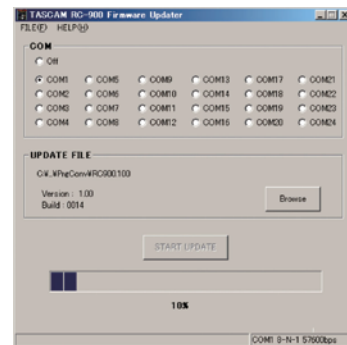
TASCAM RC-900 Firmware Updater

FILE(F) HELP(H)

COM

Off

COM1 COM5 COM9 COM13 COM17 COM21
COM2 COM6 COM10 COM14 COM18 COM22
COM3 COM7 COM11 COM15 COM19 COM23
COM4 COM8 COM12 COM16 COM20 COM24

UPDATE FILE

C:¥..¥PrgConv¥RC900100

Version : 1.00
Build : 0014

Browse

START UPDATE

10%

COM1 8-N-1 57600bps